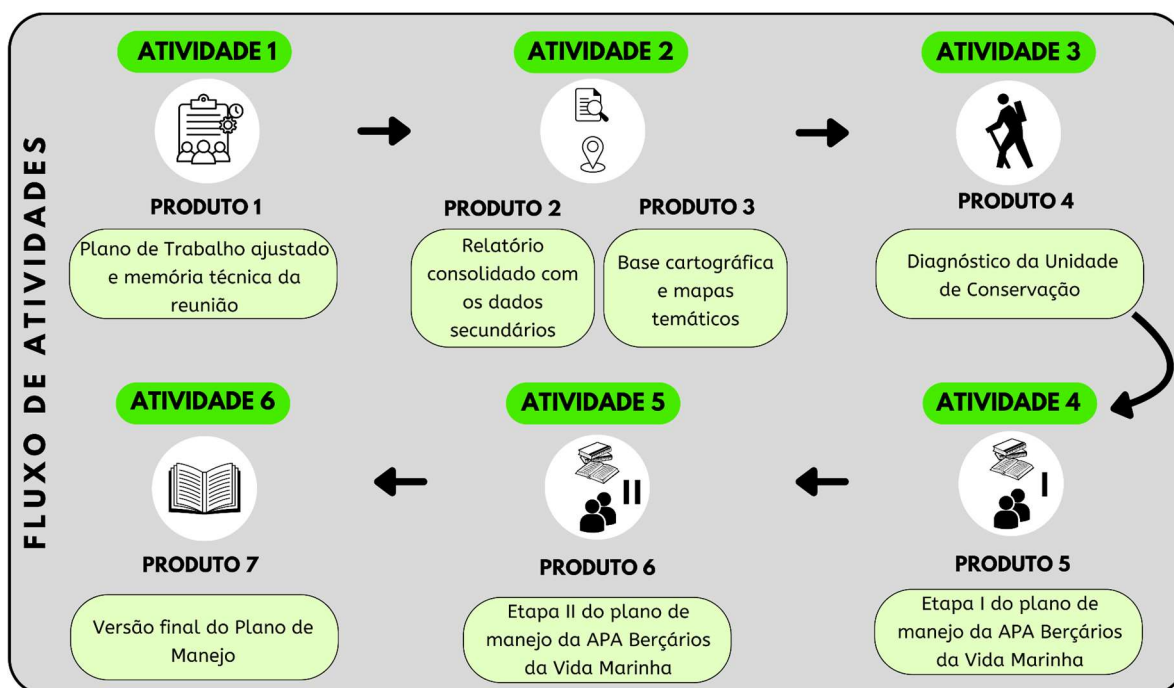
FLUXO DE ATIVIDADES

ATIVIDADE 1

PRODUTO 1

Plano de Trabalho ajustado e memória técnica da reunião

ATIVIDADE 2

PRODUTO 2

Relatório consolidado com os dados secundários

PRODUTO 3

Base cartográfica e mapas temáticos

ATIVIDADE 3

PRODUTO 4

Diagnóstico da Unidade de Conservação

ATIVIDADE 4

I

PRODUTO 5

Etapa I do plano de manejo da APA Berçários da Vida Marinha

ATIVIDADE 5

II

PRODUTO 6

Etapa II do plano de manejo da APA Berçários da Vida Marinha

ATIVIDADE 6

PRODUTO 7

Versão final do Plano de Manejo